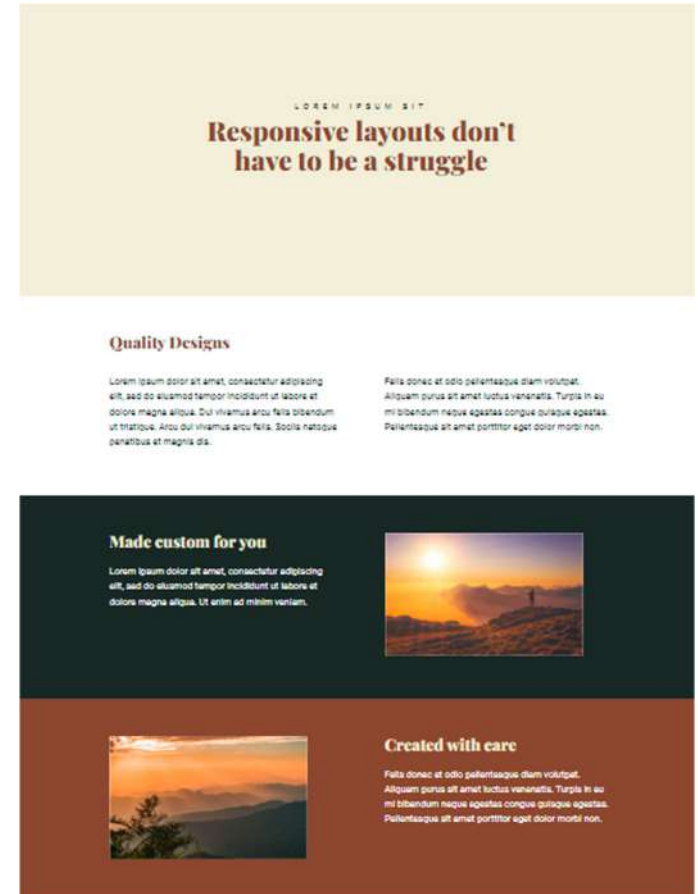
LOREM IPSUM SIT

Responsive layouts don't have to be a struggle

Quality Designs

Lorem ipsum dolor sit amet, consectetur adipiscing elit, sed do eiusmod tempor incididunt ut labore et dolore magna aliqua. Dui vivamus arcu felis bibendum ut tristique. Arcu dui vivamus arcu felis. Sociis natoque penatibus et magnis dis.

Felis donec et odio pellentesque diam volutpat. Aliquam purus sit amet luctus venenatis. Turpis in eu mi bibendum neque egestas congue quisque egestas. Pellentesque sit amet porttitor eget dolor morbi non.

Made custom for you

Lorem ipsum dolor sit amet, consectetur adipiscing elit, sed do eiusmod tempor incididunt ut labore et dolore magna aliqua. Ut enim ad minim veniam.

Created with care

Felis donec et odio pellentesque diam volutpat. Aliquam purus sit amet luctus venenatis. Turpis in eu mi bibendum neque egestas congue quisque egestas. Pellentesque sit amet porttitor eget dolor morbi non.